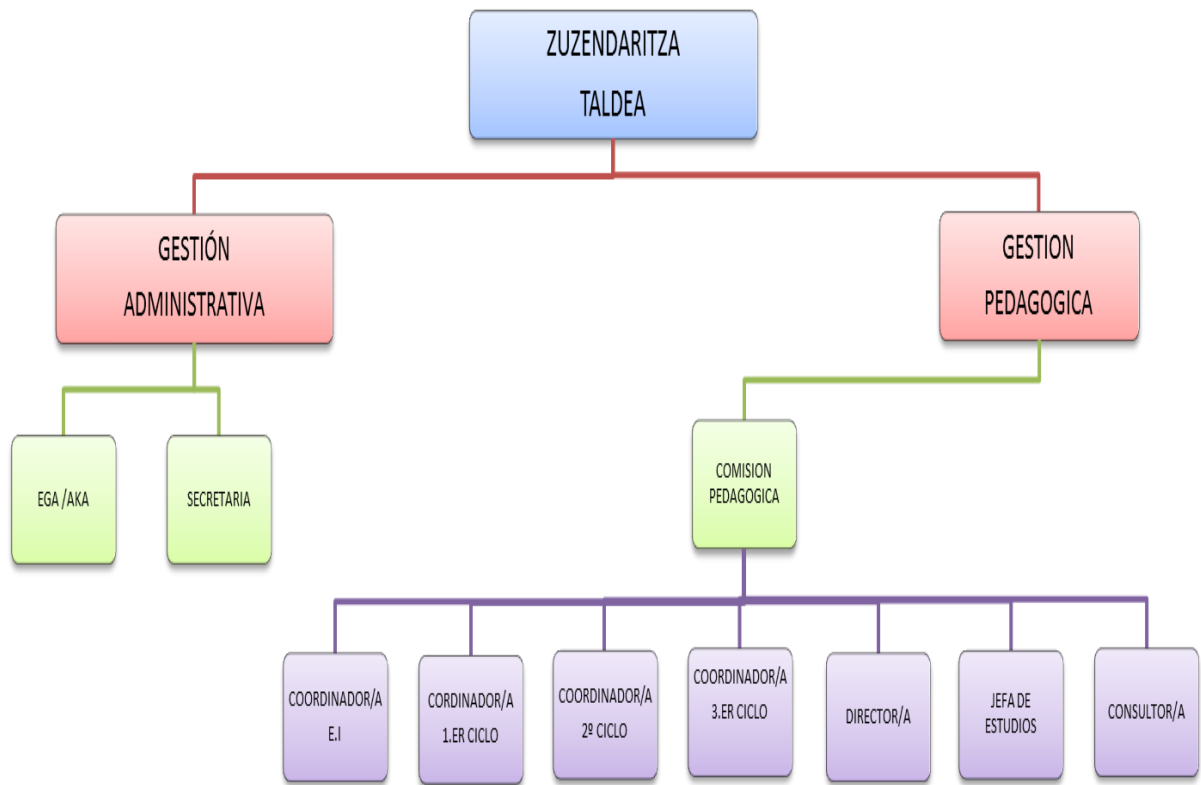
ZUZENDARITZA

TALDEA

GESTIÓN

ADMINISTRATIVA

GESTION

PEDAGOGICA

EGA /AKA

SECRETARIA

COMISION PEDAGOGICA

COORDINADOR/A E.I

CORDINADOR/A 1.ER CICLO

COORDINADOR/A 2º CICLO

COORDINADOR/A 3.ER CICLO

DIRECTOR/A

JEFA DE ESTUDIOS

CONSULTOR/A